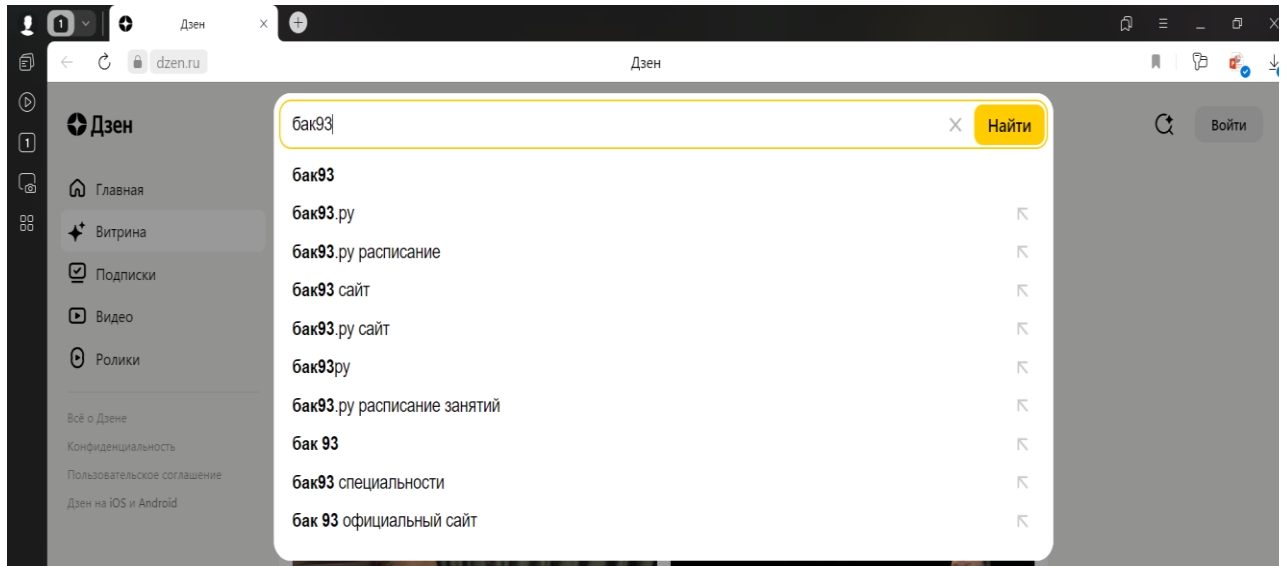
1 Дзен
dzen.ru
Дзен

Дзен
Главная
Витрина
Подписки
Видео
Ролики

Всё о Дзене
Конфиденциальность
Пользовательское соглашение
Дзен на iOS и Android

бак93
Найти
бак93
бак93.ру
бак93.ру расписание
бак93 сайт
бак93.ру сайт
бак93ру
бак93.ру расписание занятий
бак 93
бак93 специальности
бак 93 официальный сайт

Войти